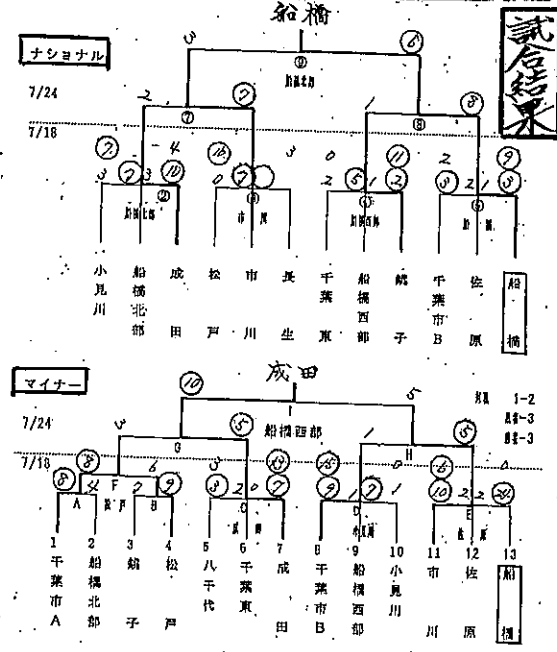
船橋

試合結果

ナショナル

7/24

7/18

3 ⑥

⑨

2 ⑦ ⑧

⑦ 4 ⑩ 3 1 ⑧

⑦ ⑦ 3 ⑩ ⑩ 0 ⑦ 0 ⑪ 2 ⑨

3 ② ⑥ 2 ⑤ ② ③ 2 1 ③

小見川

船橋北部

成田

松戸

市川

長生

千葉東

船橋西部

銚子

千葉市B

佐原

船橋

マイナー

成田

⑩ 5

7/24

船橋西部

3 ⑤ 1 ⑤

7/18

G H

⑧ 6 3 ⑩ ⑯ ⑥

⑧ 4 F 2 ⑨ ③ 2 0 ⑦ ⑨ ⑦ 1 ⑩ 2 2 ⑳

A B C D E

1 千葉市A

2 船橋北部

3 銚子

4 松戸

5 八千代

6 千葉東

7 成田

8 千葉市B

9 船橋西部

10 小見川

11 市川

12 佐原

13 船橋

1-2

3

3